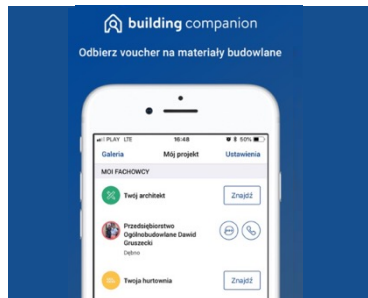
building companion

Odbierz voucher na materiały budowlane

PLAY LTE 16:48 50%

Galeria Mój projekt Ustawienia

MOI FACHOWCY

Twój architekt Znajdź

Przedsiębiorstwo Ogólnobudowlane Dawid Gruszecki

Dębno

Twoja hurtownia Znajdź